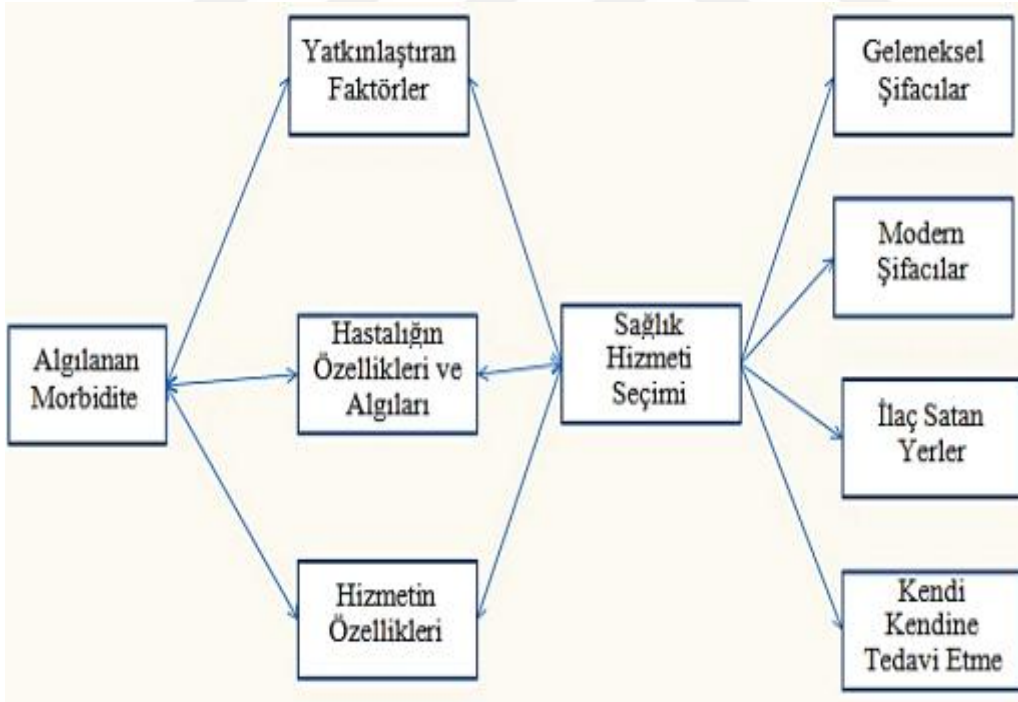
Yatkınlaştıran Faktörler

Algılanan Morbidite

Hastalığın Özellikleri ve Algıları

Hizmetin Özellikleri

Sağlık Hizmeti Seçimi

Geleneksel Şifacılar

Modern Şifacılar

İlaç Satan Yerler

Kendi Kendine Tedavi Etme